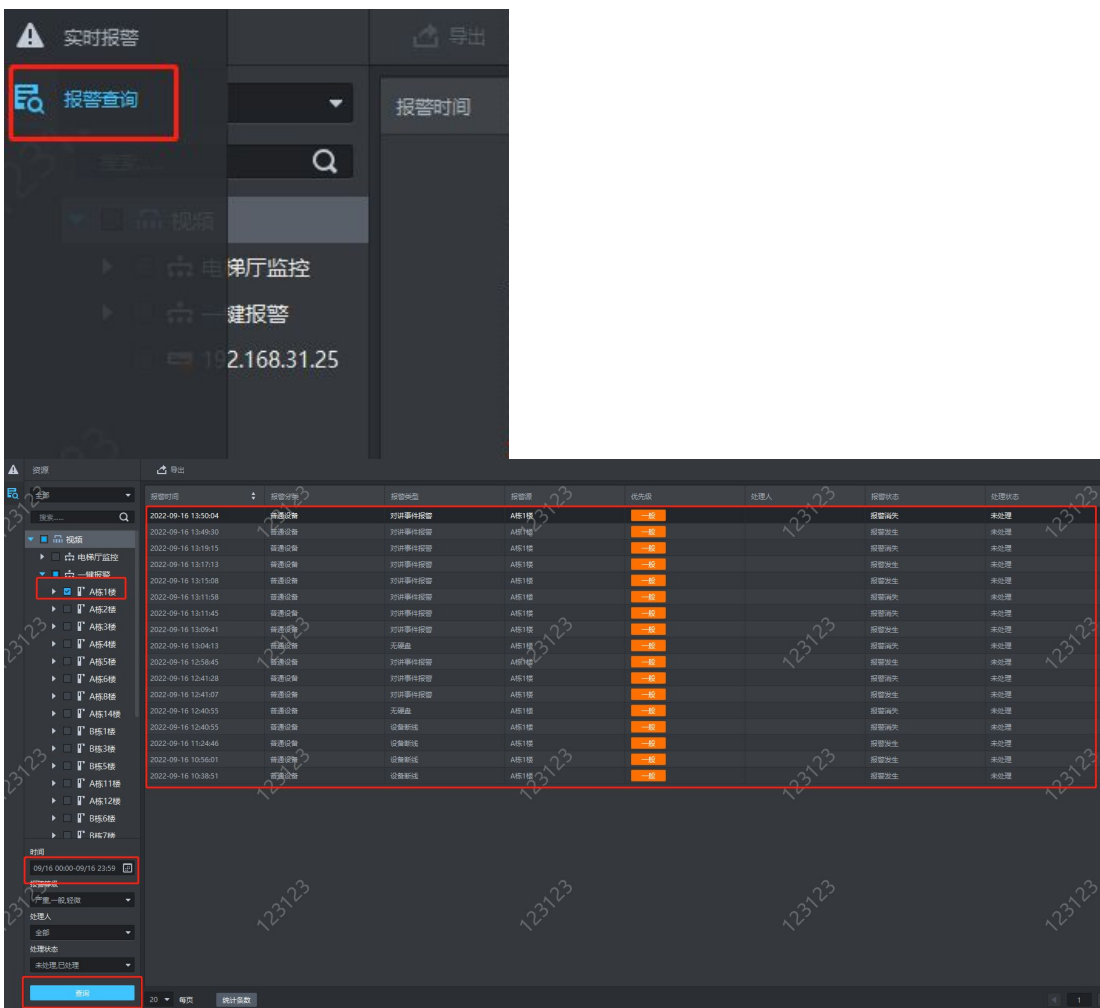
实时报警
报警查询
导出
报警时间
搜索...
视频
电梯厅监控
一键报警
192.168.31.25

资源
导出
全部
搜索.....
视频
电梯厅监控
一键报警
A栋1楼
A栋2楼
A栋3楼
A栋4楼
A栋5楼
A栋6楼
A栋8楼
A栋14楼
B栋1楼
B栋3楼
B栋5楼
A栋11楼
A栋12楼
B栋6楼
B栋7楼
时间
09/16 00:00-09/16 23:59
报警等级
严重,一般,轻微
处理人
全部
处理状态
未处理,已处理
查询

| 报警时间 | 报警设备 | 报警类型 | 报警源 | 优先级 | 处理人 | 报警状态 | 处理状态 |
|---|---|---|---|---|---|---|---|
| 2022-09-16 13:50:04 | 普通设备 | 对讲事件报警 | A栋1楼 | 一般 | | 报警消失 | 未处理 |
| 2022-09-16 13:49:30 | 普通设备 | 对讲事件报警 | A栋1楼 | 一般 | | 报警消失 | 未处理 |
| 2022-09-16 13:19:15 | 普通设备 | 对讲事件报警 | A栋1楼 | 一般 | | 报警发生 | 未处理 |
| 2022-09-16 13:17:13 | 普通设备 | 对讲事件报警 | A栋1楼 | 一般 | | 报警发生 | 未处理 |
| 2022-09-16 13:15:08 | 普通设备 | 对讲事件报警 | A栋1楼 | 一般 | | 报警发生 | 未处理 |
| 2022-09-16 13:11:58 | 普通设备 | 对讲事件报警 | A栋1楼 | 一般 | | 报警消失 | 未处理 |
| 2022-09-16 13:11:45 | 普通设备 | 对讲事件报警 | A栋1楼 | 一般 | | 报警发生 | 未处理 |
| 2022-09-16 13:09:41 | 普通设备 | 对讲事件报警 | A栋1楼 | 一般 | | 报警发生 | 未处理 |
| 2022-09-16 13:04:13 | 普通设备 | 无硬盘 | A栋1楼 | 一般 | | 报警消失 | 未处理 |
| 2022-09-16 12:58:45 | 普通设备 | 对讲事件报警 | A栋1楼 | 一般 | | 报警消失 | 未处理 |
| 2022-09-16 12:41:28 | 普通设备 | 对讲事件报警 | A栋1楼 | 一般 | | 报警消失 | 未处理 |
| 2022-09-16 12:41:07 | 普通设备 | 对讲事件报警 | A栋1楼 | 一般 | | 报警发生 | 未处理 |
| 2022-09-16 12:40:55 | 普通设备 | 无硬盘 | A栋1楼 | 一般 | | 报警消失 | 未处理 |
| 2022-09-16 12:40:55 | 普通设备 | 设备断线 | A栋1楼 | 一般 | | 报警消失 | 未处理 |
| 2022-09-16 11:24:46 | 普通设备 | 设备断线 | A栋1楼 | 一般 | | 报警发生 | 未处理 |
| 2022-09-16 10:56:01 | 普通设备 | 设备断线 | A栋1楼 | 一般 | | 报警消失 | 未处理 |
| 2022-09-16 10:38:51 | 普通设备 | 设备断线 | A栋1楼 | 一般 | | 报警发生 | 未处理 |

20 每页 统计条数
1